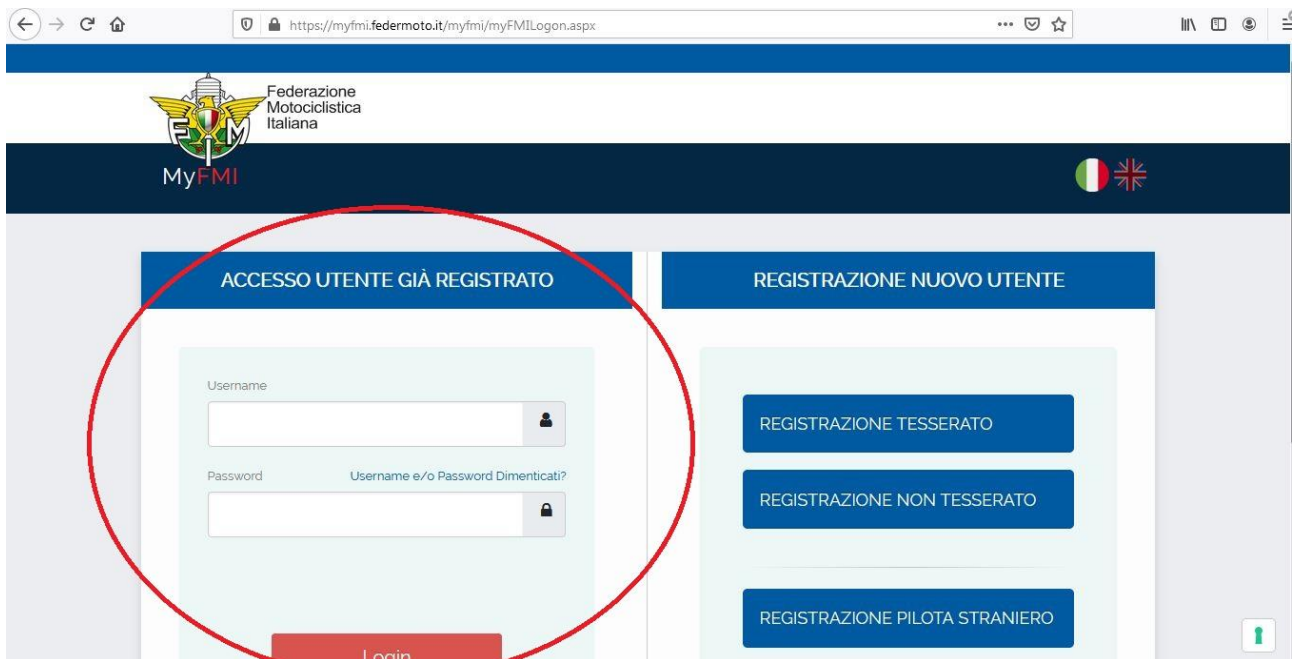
https://myfmi.federmoto.it/myfmi/myFMILogon.aspx

Federazione Motociclistica Italiana

FMI

MyFMI

ACCESSO UTENTE GIÀ REGISTRATO

Username

Password

Username e/o Password Dimenticati?

Login

REGISTRAZIONE NUOVO UTENTE

REGISTRAZIONE TESSERATO

REGISTRAZIONE NON TESSERATO

REGISTRAZIONE PILOTA STRANIERO